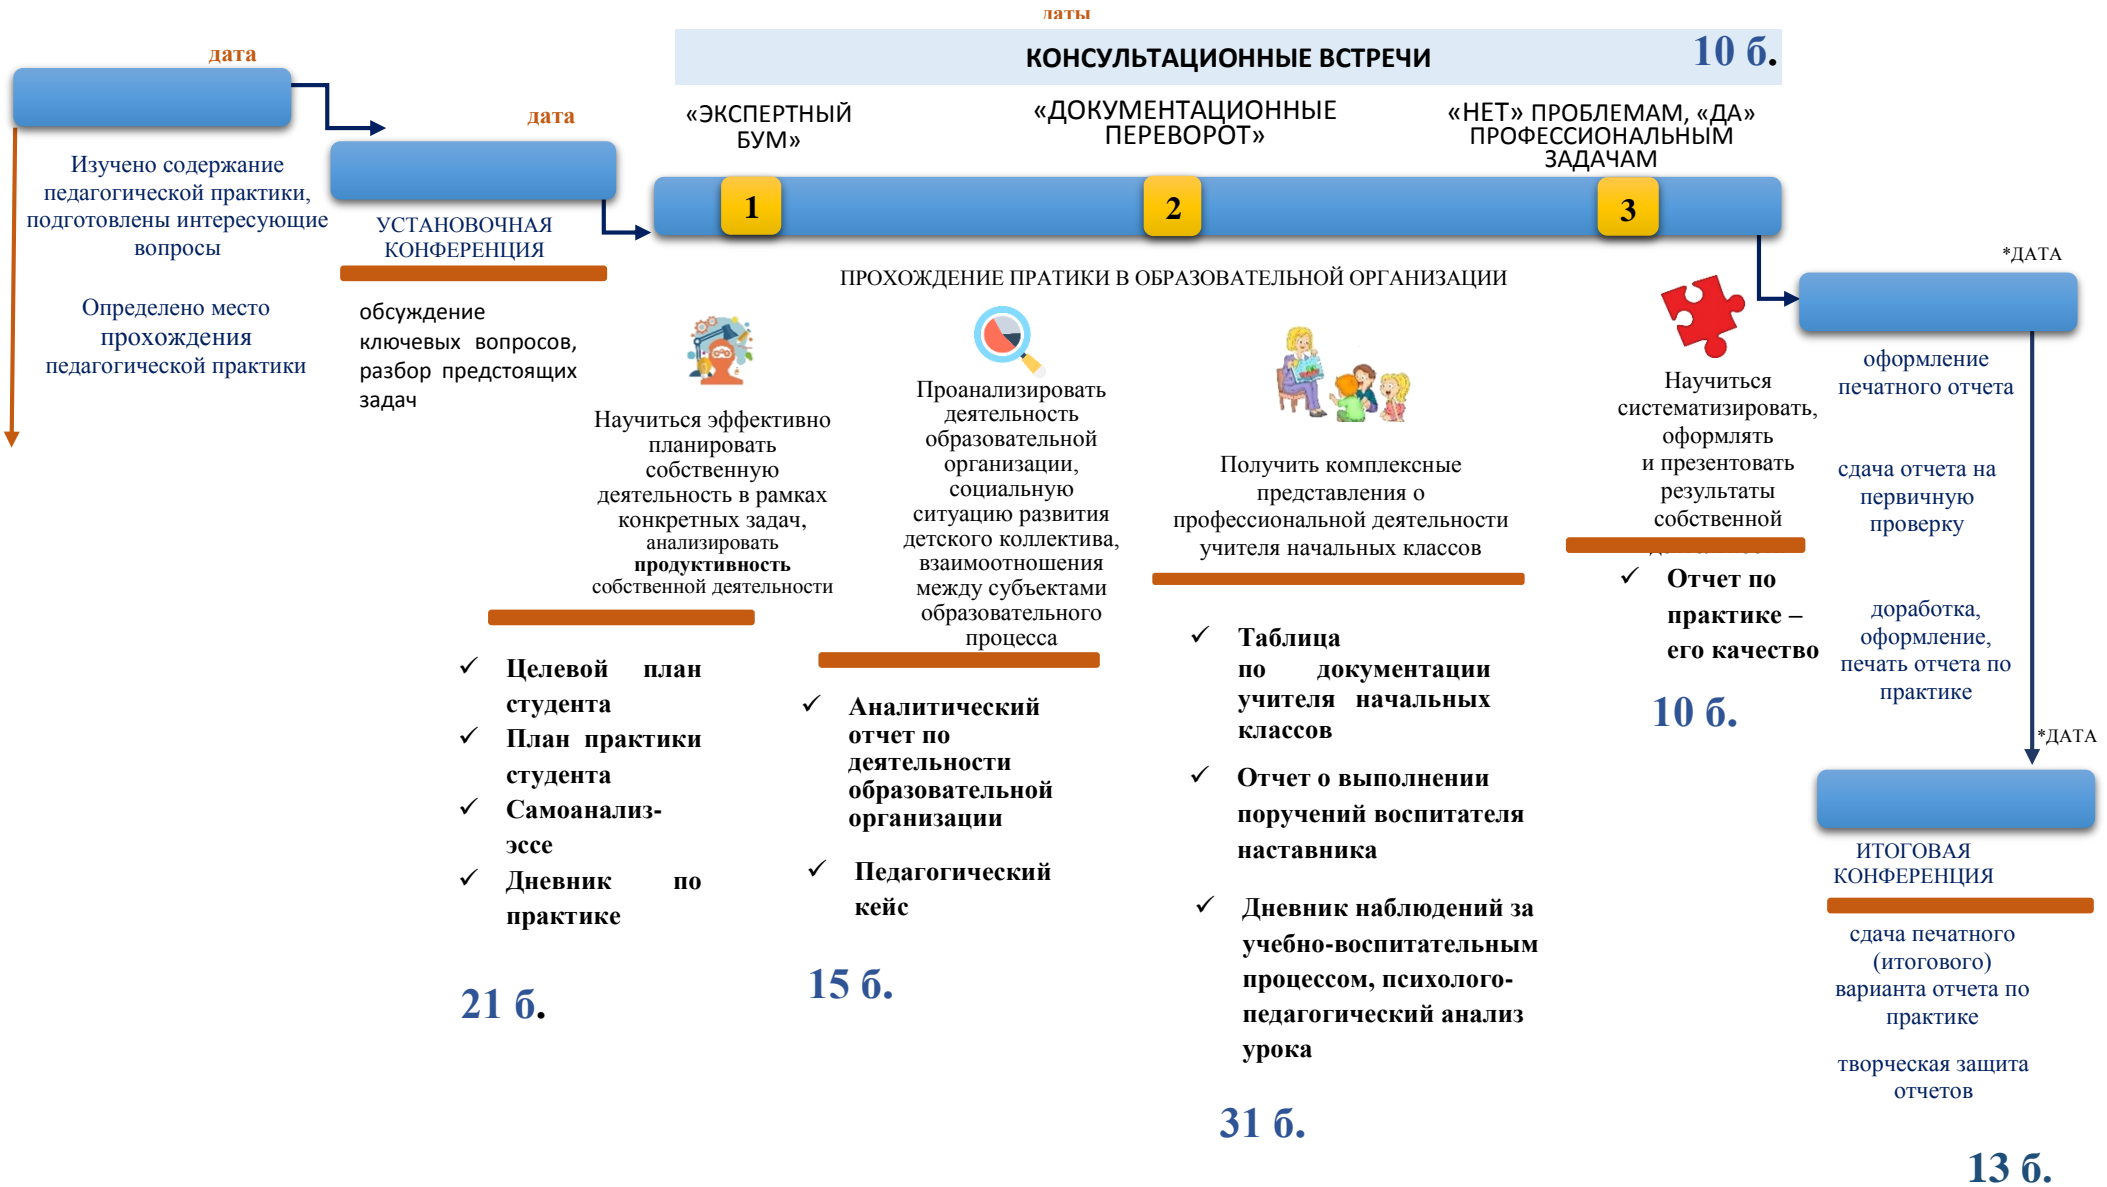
даты

КОНСУЛЬТАЦИОННЫЕ ВСТРЕЧИ 10 б.

дата

Изучено содержание педагогической практики, подготовлены интересующие вопросы

Определено место прохождения педагогической практики

дата

УСТАНОВОЧНАЯ КОНФЕРЕНЦИЯ

обсуждение ключевых вопросов, разбор предстоящих задач

«ЭКСПЕРТНЫЙ БУМ»

«ДОКУМЕНТАЦИОННЫЕ ПЕРЕВОРОТ»

«НЕТ» ПРОБЛЕМАМ, «ДА» ПРОФЕССИОНАЛЬНЫМ ЗАДАЧАМ

1

2

3

ПРОХОЖДЕНИЕ ПРАТИКИ В ОБРАЗОВАТЕЛЬНОЙ ОРГАНИЗАЦИИ

Научиться эффективно планировать собственную деятельность в рамках конкретных задач, анализировать продуктивность собственной деятельности

✓ Целевой план студента
✓ План практики студента
✓ Самоанализ-эссе
✓ Дневник по практике

21 б.

Проанализировать деятельность образовательной организации, социальную ситуацию развития детского коллектива, взаимоотношения между субъектами образовательного процесса

✓ Аналитический отчет по деятельности образовательной организации

✓ Педагогический кейс

15 б.

Получить комплексные представления о профессиональной деятельности учителя начальных классов

✓ Таблица по документации учителя начальных классов

✓ Отчет о выполнении поручений воспитателя наставника

✓ Дневник наблюдений за учебно-воспитательным процессом, психолого-педагогический анализ урока

31 б.

Научиться систематизировать, оформлять и презентовать результаты собственной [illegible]

✓ Отчет по практике – его качество

10 б.

*ДАТА

оформление печатного отчета

сдача отчета на первичную проверку

доработка, оформление, печать отчета по практике

*ДАТА

ИТОГОВАЯ КОНФЕРЕНЦИЯ

сдача печатного (итогового) варианта отчета по практике

творческая защита отчетов

13 б.